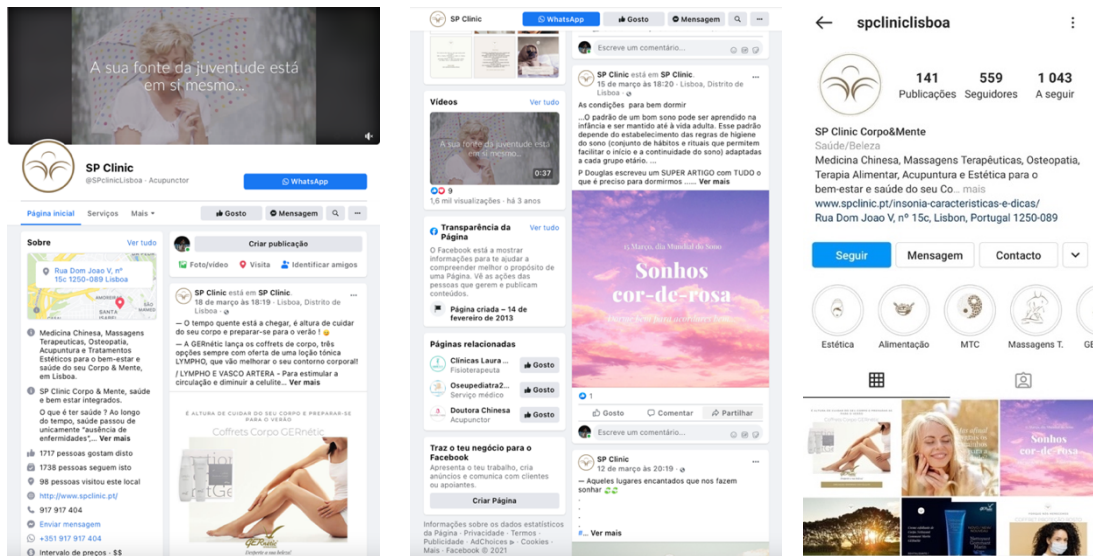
A sua fonte da juventude está em si mesmo...

SP Clinic
@SPclinicLisboa · Acupunctor

WhatsApp

Página inicial  Serviços  Mais

Gosto  Mensagem

Sobre  Ver tudo

Rua Dom Joao V, nº 15c 1250-089 Lisboa

Medicina Chinesa, Massagens Terapeuticas, Osteopatia, Acupuntura e Tratamentos Estéticos para o bem-estar e saúde do seu Corpo & Mente, em Lisboa.

SP Clinic Corpo & Mente, saúde e bem estar integrados.

O que é ter saúde ? Ao longo do tempo, saúde passou de unicamente "ausência de enfermidades",... Ver mais

1717 pessoas gostam disto
1738 pessoas seguem isto
98 pessoas visitou este local
http://www.spclinic.pt/
Enviar mensagem
917 917 404
+351 917 917 404
Intervalo de preços · $$

Criar publicação
Foto/vídeo  Visita  Identificar amigos

SP Clinic está em SP Clinic.
18 de março às 18:19 · Lisboa, Distrito de Lisboa
— O tempo quente está a chegar, é altura de cuidar do seu corpo e preparar-se para o verão ! 😊
— A GERnétic lança os coffrets de corpo, três opções sempre com oferta de uma loção tónica LYMPHO, que vão melhorar o seu contorno corporal!
/ LYMPHO E VASCO ARTERA – Para estimular a circulação e diminuir a celulite... Ver mais

É ALTURA DE CUIDAR DO SEU CORPO E PREPARAR-SE PARA O VERÃO
Coffrets Corpo GERnetic

SP Clinic  WhatsApp  Gosto  Mensagem

Escreve um comentário...

Vídeos  Ver tudo
A sua fonte da juventude está em si mesmo...
0:37
9
1,6 mil visualizações · há 3 anos

Transparência da Página  Ver tudo
O Facebook está a mostrar informações para te ajudar a compreender melhor o propósito de uma Página. Vê as ações das pessoas que gerem e publicam conteúdos.
Página criada – 14 de fevereiro de 2013

Páginas relacionadas
Clinicas Laura ... Fisioterapeuta  Gosto
Oseupediatra2... Serviço médico  Gosto
Doutora Chinesa Acupunctor  Gosto

Traz o teu negócio para o Facebook
Apresenta o teu trabalho, cria anúncios e comunica com clientes ou apoiantes.
Criar Página

Informações sobre os dados estatísticos da Página · Privacidade · Termos · Publicidade · AdChoices · Cookies · Mais · Facebook © 2021

SP Clinic está em SP Clinic.
15 de março às 18:01 · Lisboa, Distrito de Lisboa
As condições para bem dormir
...O padrão de um bom sono pode ser aprendido na infância e ser mantido até à vida adulta. Esse padrão depende do estabelecimento das regras de higiene do sono (conjunto de hábitos e rituais que permitem facilitar o início e a continuidade do sono) adaptadas a cada grupo etário. ...
P Douglas escreveu um SUPER ARTIGO com TUDO o que é preciso para dormirmos ...... Ver mais

Sonhos cor-de-rosa

1
Gosto  Comentar  Partilhar
Escreve um comentário...

SP Clinic
12 de março às 20:19
— Aqueles lugares encantados que nos fazem sonhar
Ver mais

spcliniclisboa
141 Publicações  559 Seguidores  1 043 A seguir
SP Clinic Corpo&Mente
Saúde/Beleza
Medicina Chinesa, Massagens Terapêuticas, Osteopatia, Terapia Alimentar, Acupuntura e Estética para o bem-estar e saúde do seu Co... mais
www.spclinic.pt/insonia-caracteristicas-e-dicas/
Rua Dom Joao V, nº 15c, Lisbon, Portugal 1250-089
Seguir  Mensagem  Contacto
Estética  Alimentação  MTC  Massagens T.  GE
Sonhos cor-de-rosa